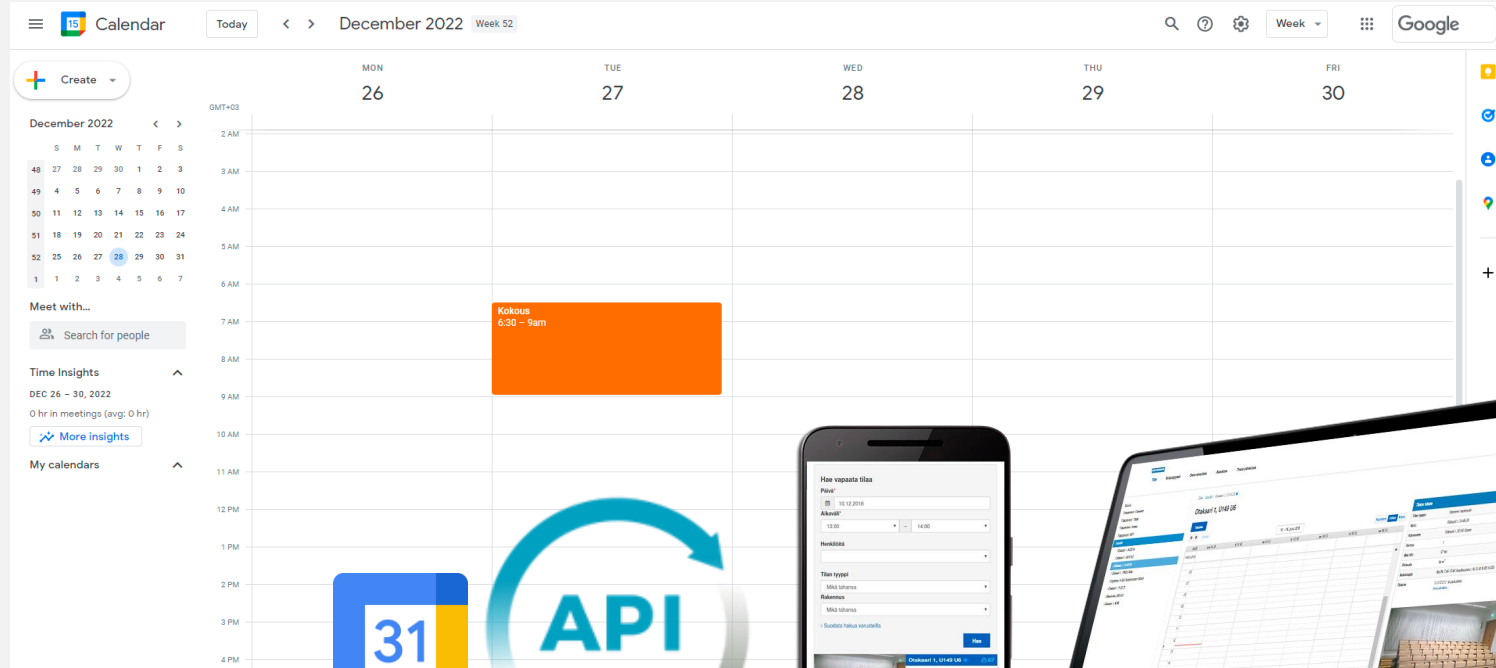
Calendar

Today

December 2022 Week 52

Week

Google

Create

December 2022

| | S | M | T | W | T | F | S |
|---|---|---|---|---|---|---|---|
| 48 | 27 | 28 | 29 | 30 | 1 | 2 | 3 |
| 49 | 4 | 5 | 6 | 7 | 8 | 9 | 10 |
| 50 | 11 | 12 | 13 | 14 | 15 | 16 | 17 |
| 51 | 18 | 19 | 20 | 21 | 22 | 23 | 24 |
| 52 | 25 | 26 | 27 | 28 | 29 | 30 | 31 |
| 1 | 1 | 2 | 3 | 4 | 5 | 6 | 7 |

Meet with...

Search for people

Time Insights

DEC 26 – 30, 2022

0 hr in meetings (avg: 0 hr)

More insights

My calendars

MON 26

TUE 27

WED 28

THU 29

FRI 30

GMT+03

2 AM
3 AM
4 AM
5 AM
6 AM
7 AM
8 AM
9 AM
10 AM
11 AM
12 PM
1 PM
2 PM
3 PM
4 PM

Kokous
6:30 – 9am

31

API

Hae vapaata tilaa

Päivä*

10.12.2018

Aikaväli*

13:00

14:00

Henkilöitä

Tilan tyyppi

Mikä tahansa

Rakennus

Mikä tahansa

Suodata hakua lisää

Hae

Otakaari 1, U149 U6

Otakaari 1, U149 U6

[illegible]